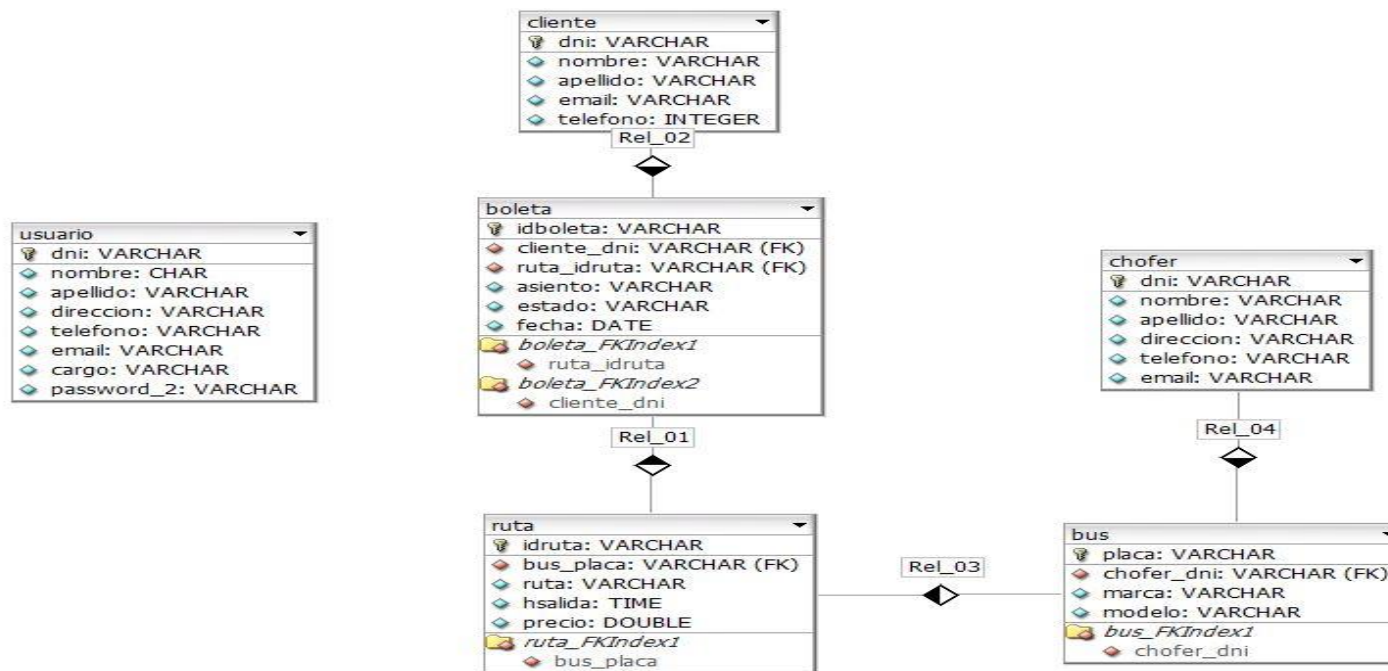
cliente
dni: VARCHAR
nombre: VARCHAR
apellido: VARCHAR
email: VARCHAR
telefono: INTEGER

Rel_02

usuario
dni: VARCHAR
nombre: CHAR
apellido: VARCHAR
direccion: VARCHAR
telefono: VARCHAR
email: VARCHAR
cargo: VARCHAR
password_2: VARCHAR

boleta
idboleta: VARCHAR
cliente_dni: VARCHAR (FK)
ruta_idruta: VARCHAR (FK)
asiento: VARCHAR
estado: VARCHAR
fecha: DATE
boleta_FKIndex1
ruta_idruta
boleta_FKIndex2
cliente_dni

chofer
dni: VARCHAR
nombre: VARCHAR
apellido: VARCHAR
direccion: VARCHAR
telefono: VARCHAR
email: VARCHAR

Rel_01

Rel_04

ruta
idruta: VARCHAR
bus_placa: VARCHAR (FK)
ruta: VARCHAR
hsalida: TIME
precio: DOUBLE
ruta_FKIndex1
bus_placa

Rel_03

bus
placa: VARCHAR
chofer_dni: VARCHAR (FK)
marca: VARCHAR
modelo: VARCHAR
bus_FKIndex1
chofer_dni